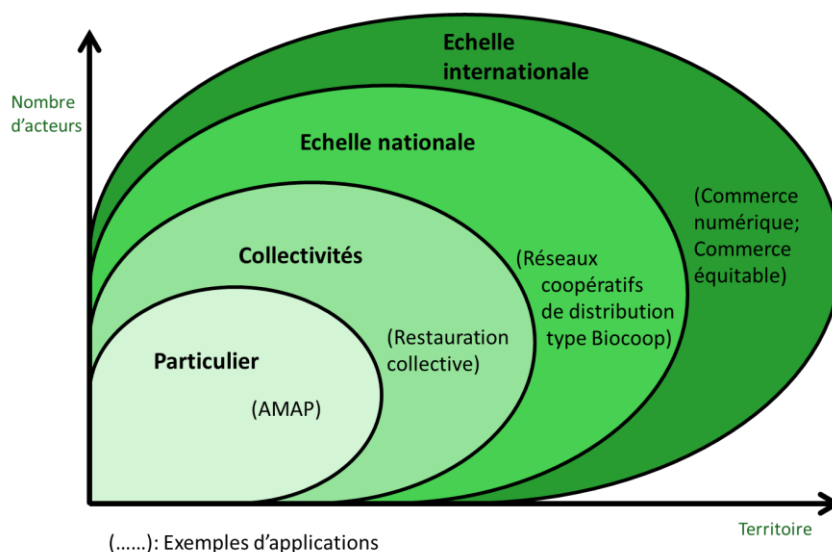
Nombre d'acteurs

Echelle internationale

Echelle nationale

(Commerce numérique; Commerce équitable)

Collectivités

(Réseaux coopératifs de distribution type Biocoop)

(Restauration collective)

Particulier

(AMAP)

Territoire

(……): Exemples d'applications